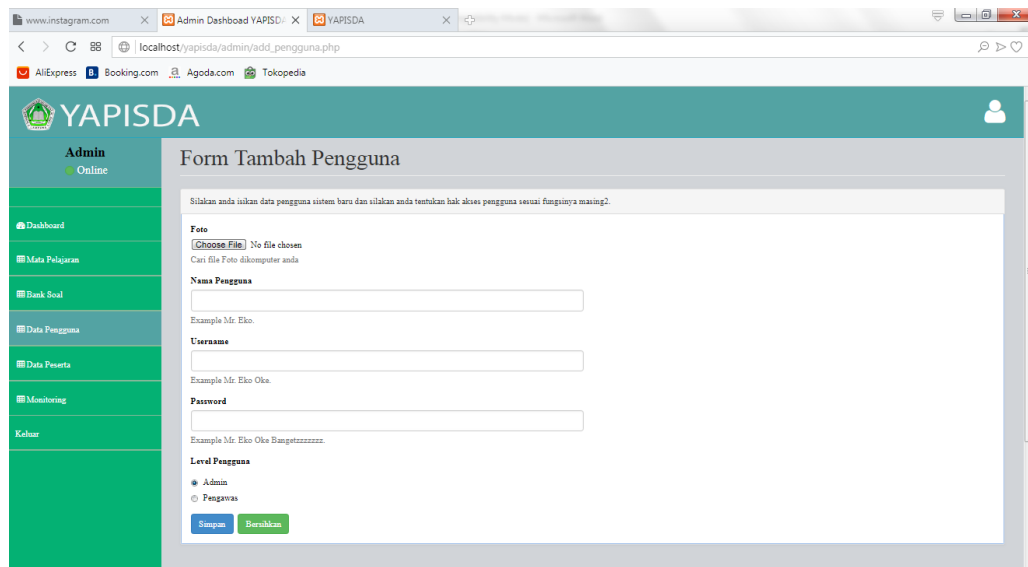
www.instagram.com × Admin Dashboad YAPISD × YAPISDA ×

localhost/yapisda/admin/add_pengguna.php

AliExpress Booking.com Agoda.com Tokopedia

YAPISDA

Admin
Online

Dashboard
Mata Pelajaran
Bank Soal
Data Pengguna
Data Peserta
Monitoring
Keluar

Form Tambah Pengguna

Silakan anda isikan data pengguna sistem baru dan silakan anda tentukan hak akses pengguna sesuai fungsinya masing2.

Foto
Choose File No file chosen
Cari file Foto dikomputer anda

Nama Pengguna
Example Mr. Eko.

Username
Example Mr. Eko Oke.

Password
Example Mr. Eko Oke Bangetzzzzzzz.

Level Pengguna
Admin
Pengawas

Simpan Bersihkan